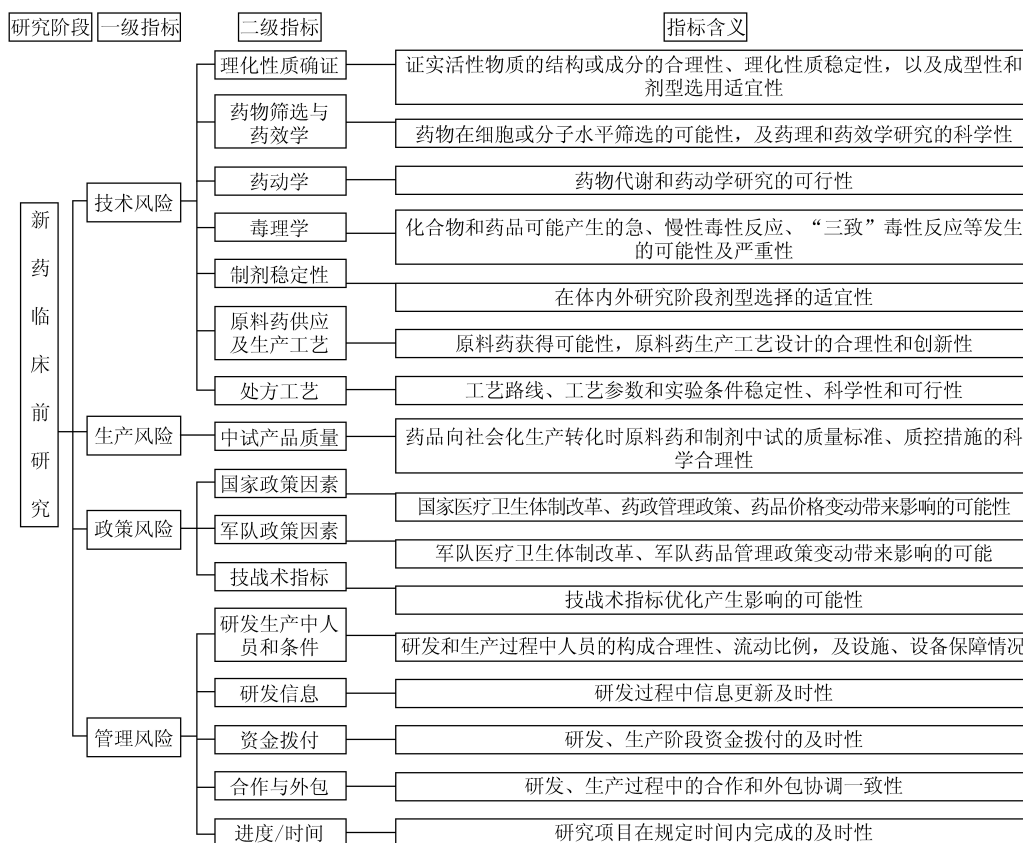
研究阶段 一级指标 二级指标 指标含义

新药临床前研究

技术风险
理化性质确证 证实活性物质的结构或成分的合理性、理化性质稳定性，以及成型性和剂型选用适宜性
药物筛选与药效学 药物在细胞或分子水平筛选的可能性，及药理和药效学研究的科学性
药动学 药物代谢和药动学研究的可行性
毒理学 化合物和药品可能产生的急、慢性毒性反应、“三致”毒性反应等发生的可能性及严重性
制剂稳定性 在体内外研究阶段剂型选择的适宜性
原料药供应及生产工艺 原料药获得可能性，原料药生产工艺设计的合理性和创新性
处方工艺 工艺路线、工艺参数和实验条件稳定性、科学性和可行性

生产风险
中试产品质量 药品向社会化生产转化时原料药和制剂中试的质量标准、质控措施的科学合理性

政策风险
国家政策因素 国家医疗卫生体制改革、药政管理政策、药品价格变动带来影响的可能性
军队政策因素 军队医疗卫生体制改革、军队药品管理政策变动带来影响的可能
技战术指标 技战术指标优化产生影响的可能性

管理风险
研发生产中人员和条件 研发和生产过程中人员的构成合理性、流动比例，及设施、设备保障情况
研发信息 研发过程中信息更新及时性
资金拨付 研发、生产阶段资金拨付的及时性
合作与外包 研发、生产过程中的合作和外包协调一致性
进度/时间 研究项目在规定时间内完成的及时性